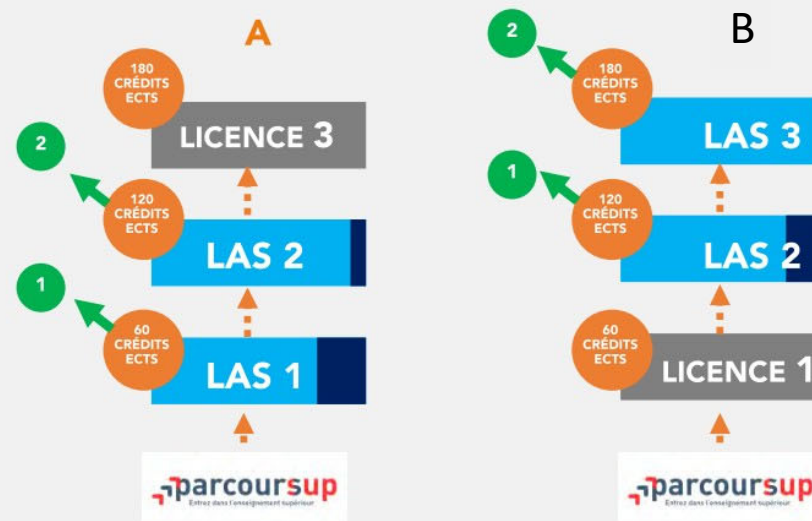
A

180 CRÉDITS ECTS

LICENCE 3

2

120 CRÉDITS ECTS

LAS 2

1

60 CRÉDITS ECTS

LAS 1

parcoursup
Entrez dans l'enseignement supérieur

B

2

180 CRÉDITS ECTS

LAS 3

1

120 CRÉDITS ECTS

LAS 2

60 CRÉDITS ECTS

LICENCE 1

parcoursup
Entrez dans l'enseignement supérieur